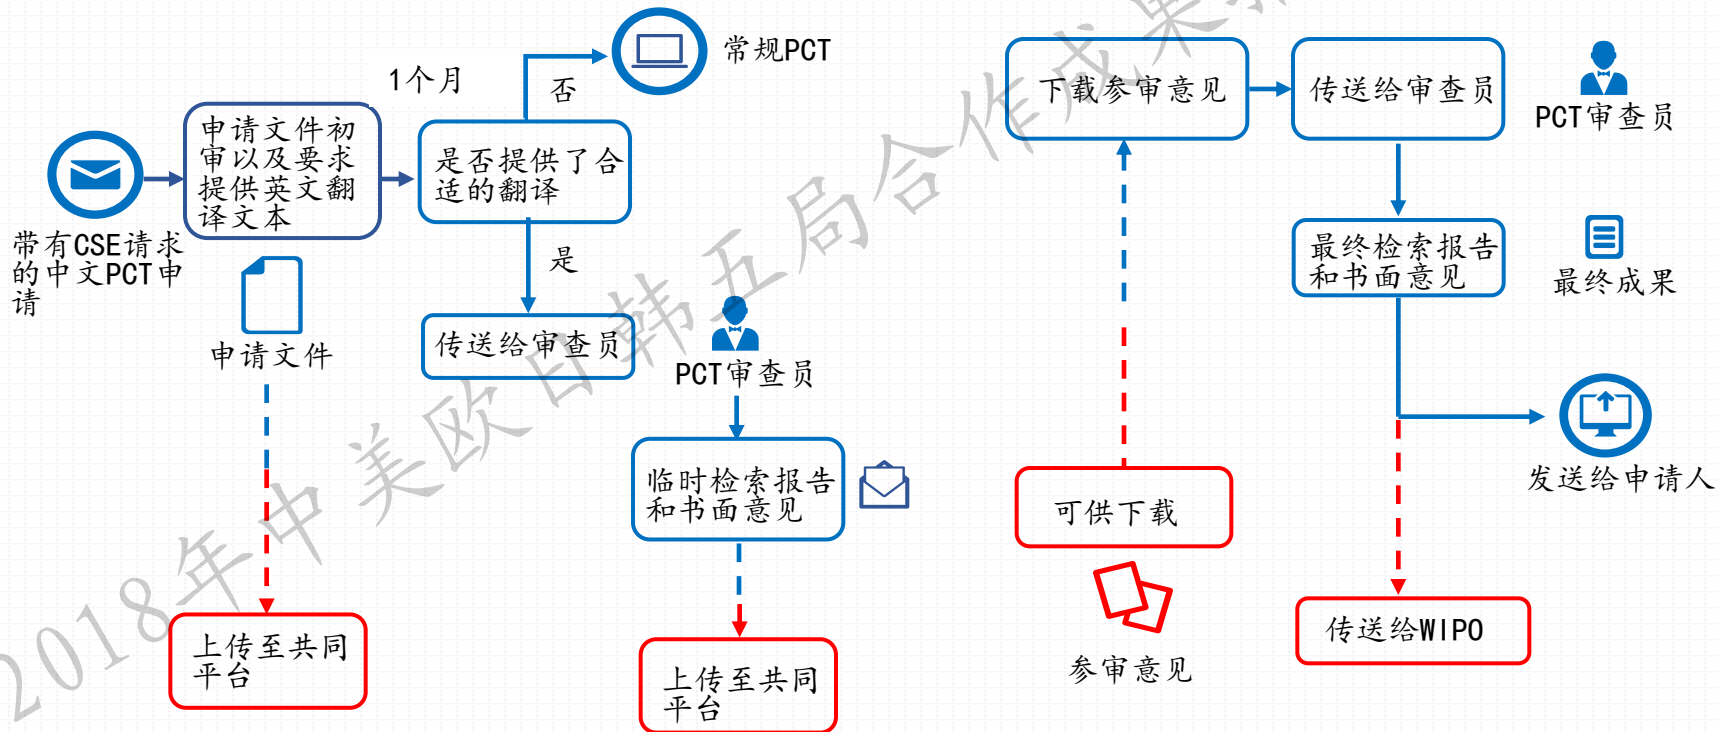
带有CSE请求的中文PCT申请

申请文件初审以及要求提供英文翻译文本

申请文件

上传至共同平台

1个月

否

常规PCT

是否提供了合适的翻译

是

传送给审查员

PCT审查员

临时检索报告和书面意见

上传至共同平台

下载参审意见

可供下载

参审意见

传送给审查员

PCT审查员

最终检索报告和书面意见

最终成果

发送给申请人

传送给WIPO

2018年中美欧日韩五局合作成果